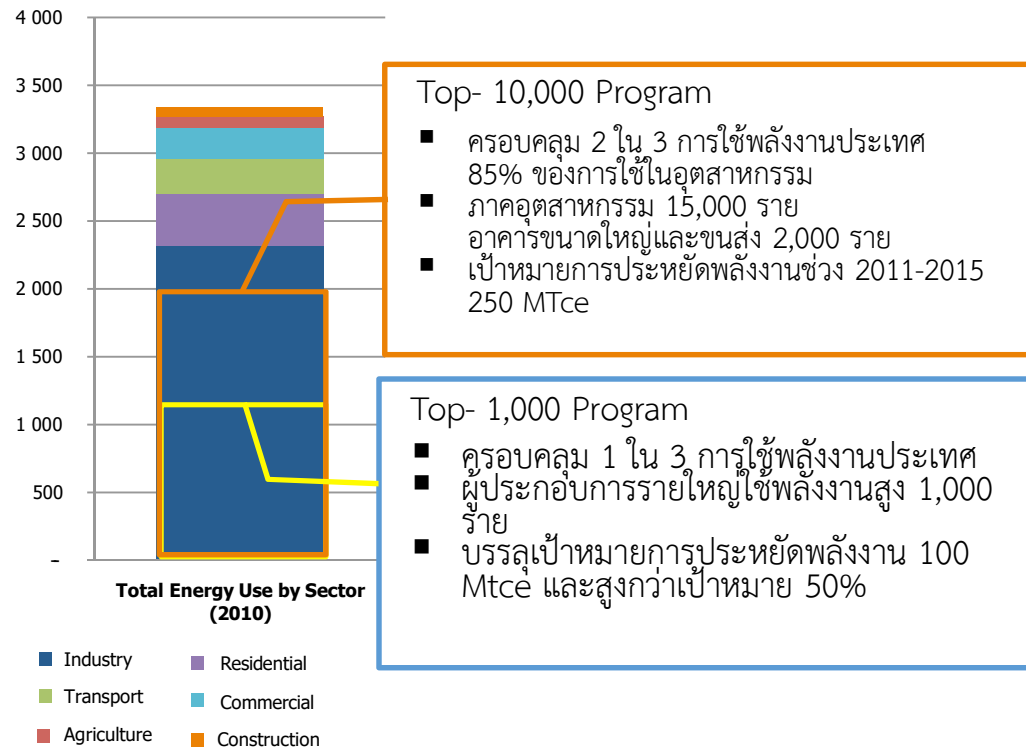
4 000
3 500
3 000
2 500
2 000
1 500
1 000
500
-

Total Energy Use by Sector (2010)

Industry
Residential
Transport
Commercial
Agriculture
Construction

Top- 10,000 Program
■ ครอบคลุม 2 ใน 3 การใช้พลังงานประเทศ 85% ของการใช้ในอุตสาหกรรม
■ ภาคอุตสาหกรรม 15,000 ราย อาคารขนาดใหญ่และขนส่ง 2,000 ราย
■ เป้าหมายการประหยัดพลังงานช่วง 2011-2015 250 MTce

Top- 1,000 Program
■ ครอบคลุม 1 ใน 3 การใช้พลังงานประเทศ
■ ผู้ประกอบการรายใหญ่ใช้พลังงานสูง 1,000 ราย
■ บรรลุเป้าหมายการประหยัดพลังงาน 100 Mtce และสูงกว่าเป้าหมาย 50%